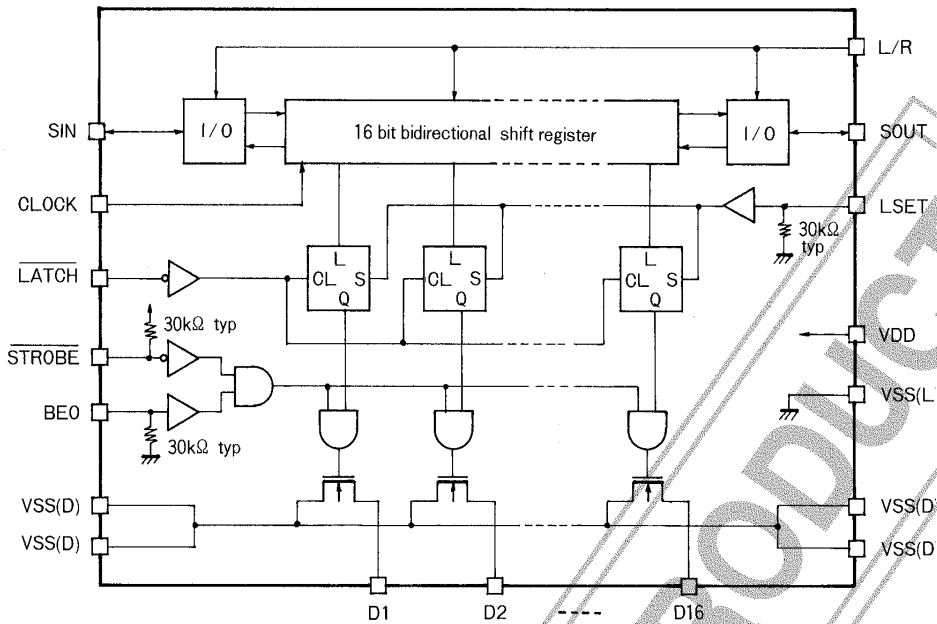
L/R

SIN

I/O

16 bit bidirectional shift register

I/O

SOUT

CLOCK

LSET

30kΩ typ

$\overline{LATCH}$

L CL S Q

L CL S Q

L CL S Q

30kΩ typ

VDD

$\overline{STROBE}$

BEO

VSS(L

30kΩ typ

VSS(D)

VSS(D)

VSS(D

VSS(D

D1

D2

D16

PRODUCT